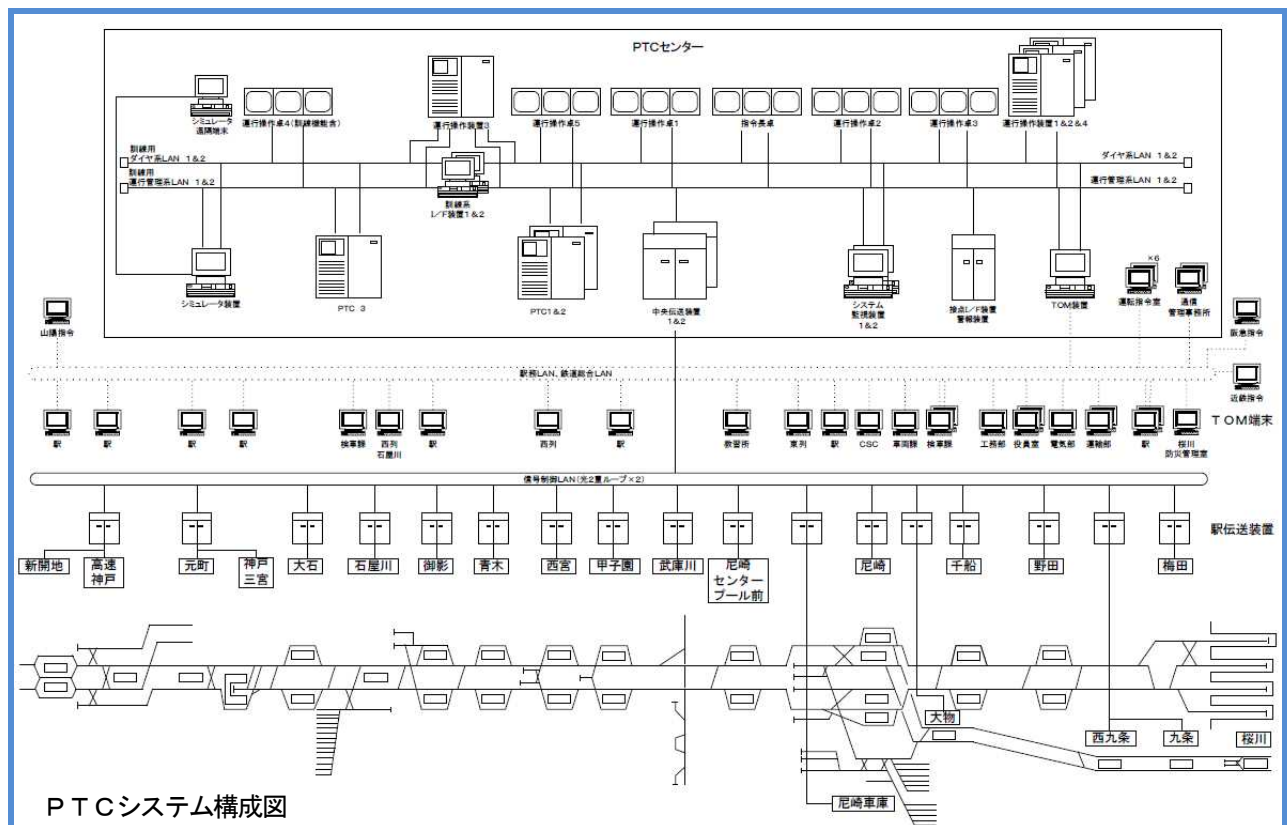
PTCセンター

シミュレータ遠隔端末
運行操作卓4(訓練機能含)
運行操作装置3
運行操作卓5
運行操作卓1
指令長卓
運行操作卓2
運行操作卓3
運行操作装置1&2&4

訓練用ダイヤ系LAN 1&2
訓練用運行管理系LAN 1&2
ダイヤ系LAN 1&2
運行管理系LAN 1&2

訓練系I/F装置1&2
シミュレータ装置
PTC 3
PTC1&2
中央伝送装置1&2
システム監視装置1&2
接点I/F装置警報装置
TOM装置
×6
運転指令室
通信管理事務所

山陽指令
阪急指令
近鉄指令

駅務LAN、鉄道総合LAN

駅
駅
駅
駅
検車課
西列石屋川
駅
西列
駅
教習所
東列
駅
CSC
車両課
検車課
工務部
役員室
電気部
運輸部
駅
桜川防災管理室
TOM端末

信号制御LAN(光2重ループ×2)

駅伝送装置

新開地
高速神戸
元町
神戸三宮
大石
石屋川
御影
青木
西宮
甲子園
武庫川
尼崎センタープール前
尼崎
千船
野田
梅田

大物
西九条
九条
桜川
尼崎車庫

PTCシステム構成図